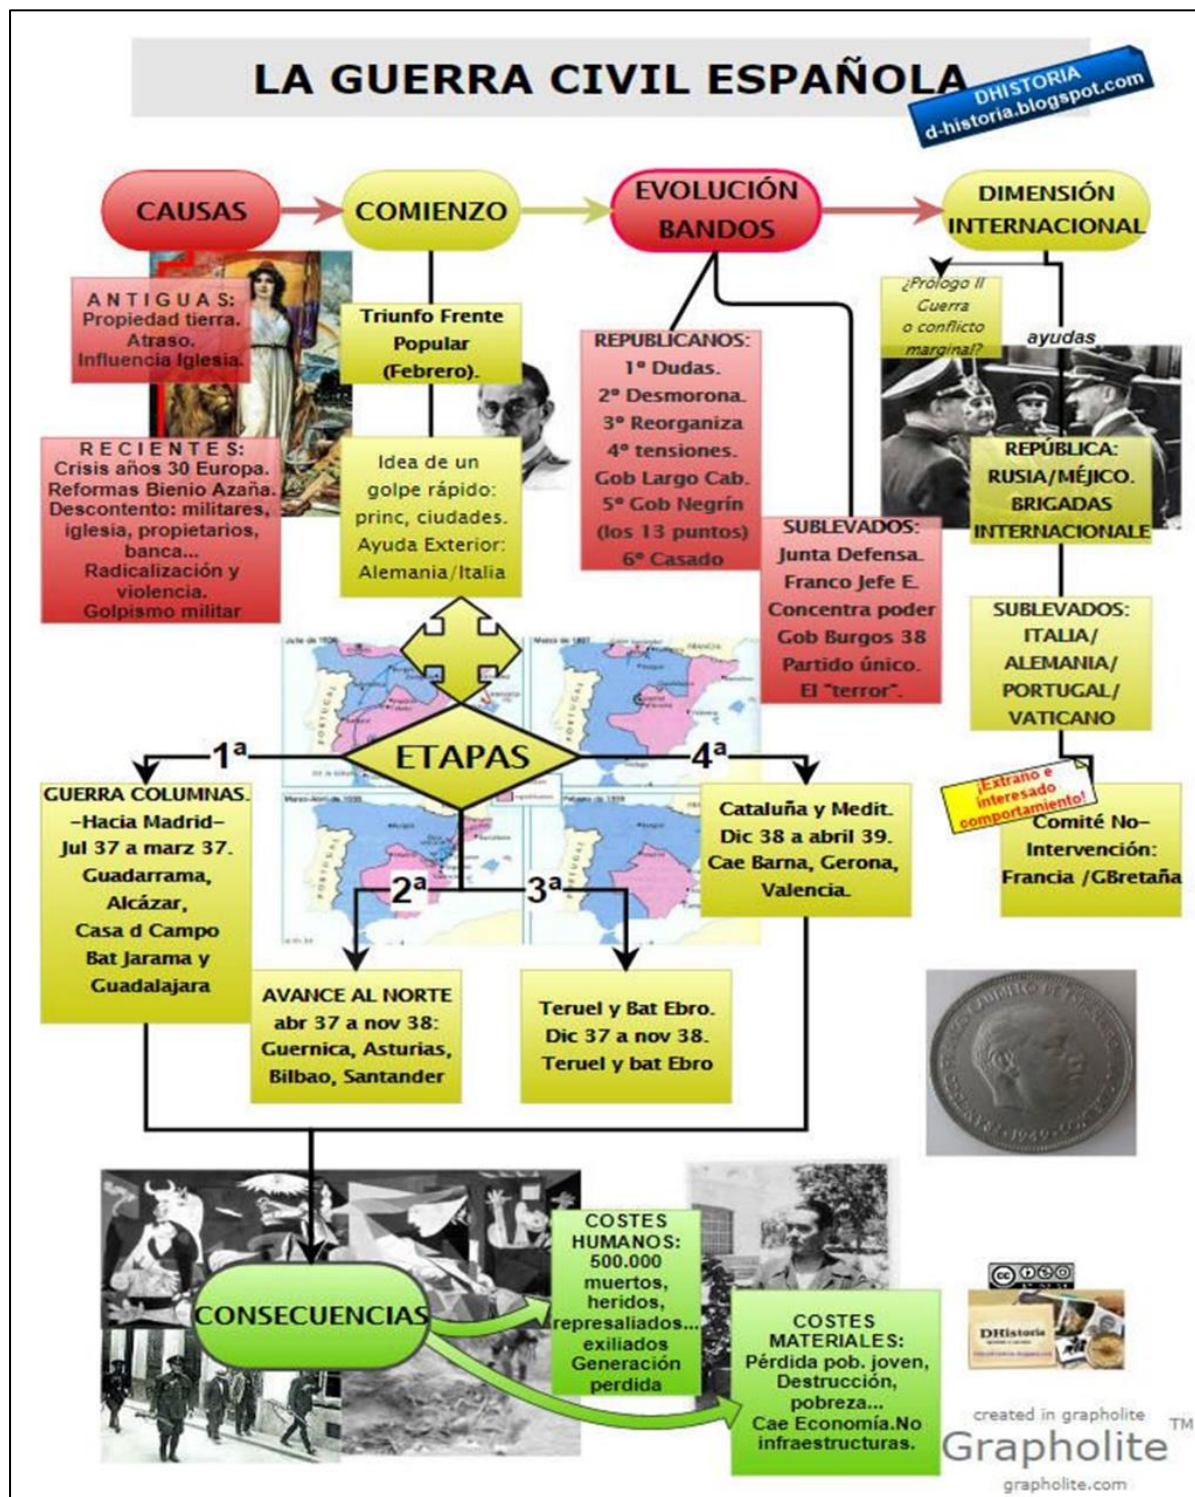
LA GUERRA CIVIL ESPAÑOLA

DHISTORIA
d-historia.blogspot.com

CAUSAS

COMIENZO

EVOLUCIÓN BANDOS

DIMENSIÓN INTERNACIONAL

ANTIGUAS:
Propiedad tierra.
Atraso.
Influencia Iglesia.

RECIENTES:
Crisis años 30 Europa.
Reformas Bienio Azaña.
Descontento: militares, iglesia, propietarios, banca...
Radicalización y violencia.
Golpismo militar

Triunfo Frente Popular (Febrero).

Idea de un golpe rápido: princ, ciudades. Ayuda Exterior: Alemania/Italia

REPUBLICANOS:
1º Dudas.
2º Desmorona.
3º Reorganiza
4º tensiones. Gob Largo Cab.
5º Gob Negrín (los 13 puntos)
6º Casado

SUBLEVADOS:
Junta Defensa.
Franco Jefe E.
Concentra poder
Gob Burgos 38
Partido único.
El "terror".

¿Prólogo II Guerra o conflicto marginal?

ayudas

REPÚBLICA:
RUSIA/MÉJICO.
BRIGADAS INTERNACIONALE

SUBLEVADOS:
ITALIA/
ALEMANIA/
PORTUGAL/
VATICANO

¡Extraño e interesado comportamiento!

Comité No-Intervención:
Francia /GBretaña

ETAPAS

1ª

4ª

2ª

3ª

GUERRA COLUMNAS.
-Hacia Madrid-
Jul 37 a marz 37.
Guadarrama, Alcázar, Casa d Campo
Bat Jarama y Guadalajara

Cataluña y Medit.
Dic 38 a abril 39.
Cae Barna, Gerona, Valencia.

AVANCE AL NORTE
abr 37 a nov 38:
Guernica, Asturias, Bilbao, Santander

Teruel y Bat Ebro.
Dic 37 a nov 38.
Teruel y bat Ebro

CONSECUENCIAS

COSTES HUMANOS:
500.000 muertos, heridos, represaliados... exiliados
Generación perdida

COSTES MATERIALES:
Pérdida pob. joven,
Destrucción,
pobreza...
Cae Economía.No infraestructuras.

created in grapholite
Grapholite™
grapholite.com